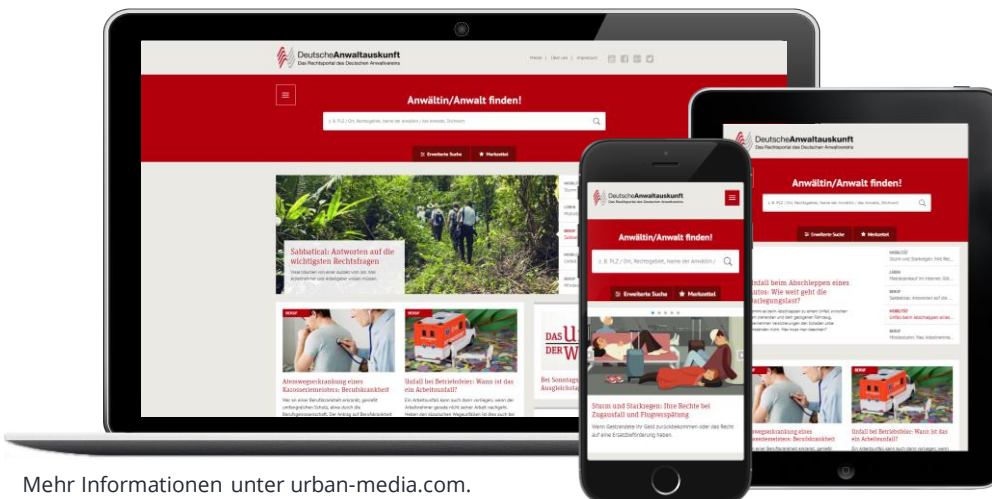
DeutscheAnwaltauskunft
Das Rechtsportal des Deutschen Anwaltvereins

Anwältin/Anwalt finden!

z. B. PLZ / Ort, Rechtsgebiet, Name der Anwältin / des Anwalts, Stichwort

Erweiterte Suche
Merkzettel

Sabbatical: Antworten auf die wichtigsten Rechtsfragen

Atemwegserkrankung eines Karosseriemeisters: Berufskrankheit

Unfall bei Betriebsfeier: Wann ist das ein Arbeitsunfall?

DeutscheAnwaltauskunft
Das Rechtsportal des Deutschen Anwaltvereins

Anwältin/Anwalt finden!

z. B. PLZ / Ort, Rechtsgebiet, Name der Anwältin / des Anwalts, Stichwort

Erweiterte Suche
Merkzettel

Unfall beim Abschleppen eines Autos: Wie weit geht die Haftungslast?

Atemwegserkrankung eines Karosseriemeisters: Berufskrankheit

Unfall bei Betriebsfeier: Wann ist das ein Arbeitsunfall?

DeutscheAnwaltauskunft
Das Rechtsportal des Deutschen Anwaltvereins

Anwältin/Anwalt finden!

z. B. PLZ / Ort, Rechtsgebiet, Name der Anwältin / d

Erweiterte Suche
Merkzettel

Sturm und Starkregen: Ihre Rechte bei Zugausfall und Flugverspätung

Wenn Gestrandete ihr Geld zurückbekommen oder das Recht auf eine Ersatzbeförderung haben.

Mehr Informationen unter urban-media.com.